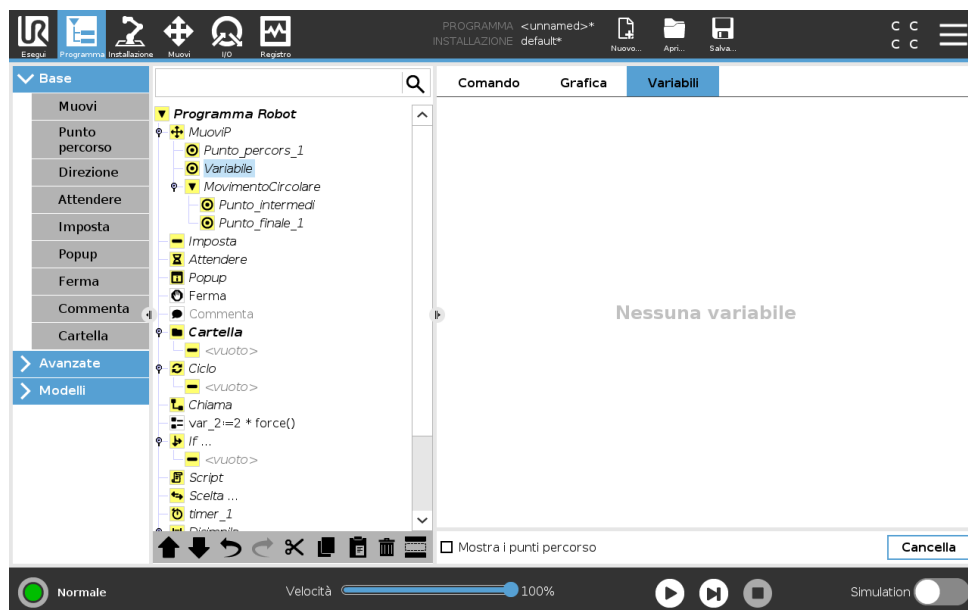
Esegui Programma Installazione Muovi I/O Registro

PROGRAMMA <unnamed>*
INSTALLAZIONE default*

Nuovo... Apri... Salva...

C C
C C

Base
Muovi
Punto percorso
Direzione
Attendere
Imposta
Popup
Ferma
Commenta
Cartella
Avanzate
Modelli

Programma Robot
MuoviP
Punto_percors_1
Variabile
MovimentoCircolare
Punto_intermedi
Punto_finale_1
Imposta
Attendere
Popup
Ferma
Commenta
Cartella
<vuoto>
Ciclo
<vuoto>
Chiama
var_2:=2 * force()
If ...
<vuoto>
Script
Scelta ...
timer_1

Comando Grafica Variabili

Nessuna variabile

Mostra i punti percorso

Cancella

Normale
Velocità 100%
Simulation